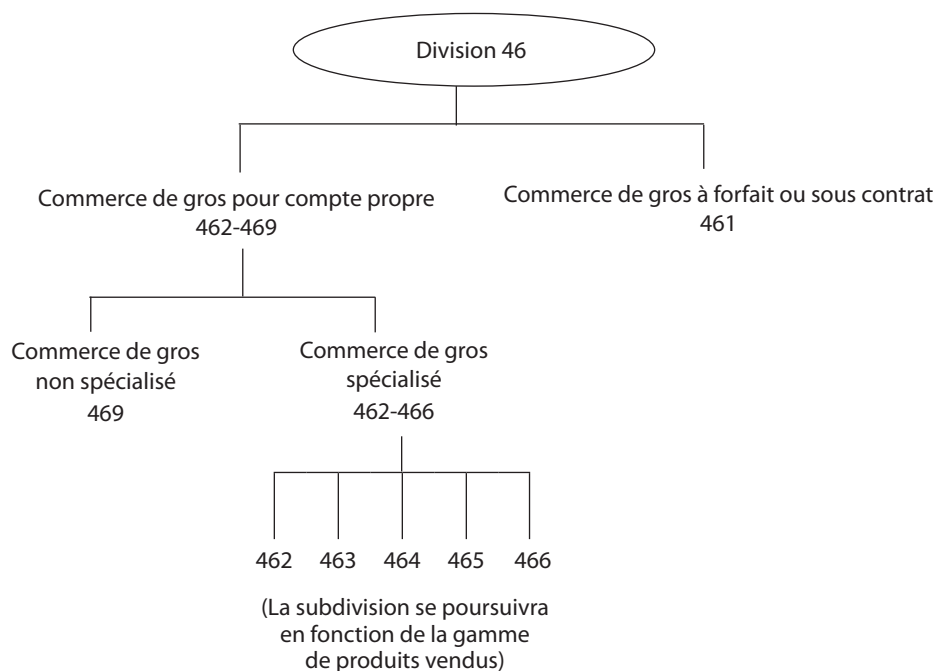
Division 46

Commerce de gros pour compte propre
462-469

Commerce de gros à forfait ou sous contrat
461

Commerce de gros non spécialisé
469

Commerce de gros spécialisé
462-466

462 463 464 465 466

(La subdivision se poursuivra en fonction de la gamme de produits vendus)